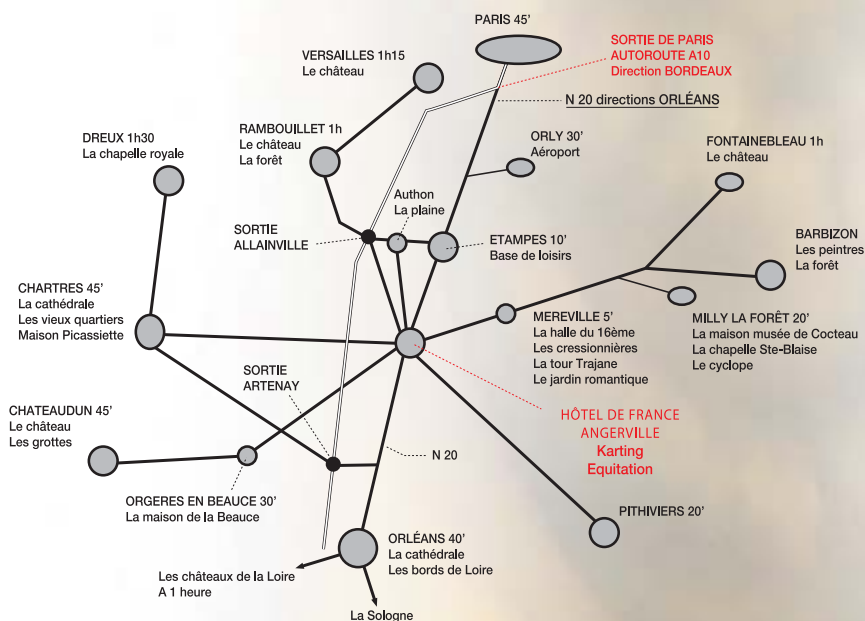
PARIS 45'

SORTIE DE PARIS
AUTOROUTE A10
Direction BORDEAUX

VERSAILLES 1h15
Le château

N 20 directions ORLÉANS

DREUX 1h30
La chapelle royale

RAMBOUILLET 1h
Le château
La forêt

ORLY 30'
Aéroport

FONTAINEBLEAU 1h
Le château

Authon
La plaine

SORTIE
ALLAINVILLE

ETAMPES 10'
Base de loisirs

BARBIZON
Les peintres
La forêt

CHARTRES 45'
La cathédrale
Les vieux quartiers
Maison Picassiette

MILLY LA FORÊT 20'
La maison musée de Cocteau
La chapelle Ste-Blaise
Le cyclope

MEREVILLE 5'
La halle du 16ème
Les cressonnières
La tour Trajane
Le jardin romantique

SORTIE
ARTENAY

CHATEAUDUN 45'
Le château
Les grottes

HÔTEL DE FRANCE
ANGERVILLE
Karting
Equitation

N 20

ORGERES EN BEAUCE 30'
La maison de la Beauce

PITHIVIERS 20'

ORLÉANS 40'
La cathédrale
Les bords de Loire

Les châteaux de la Loire
A 1 heure

La Sologne